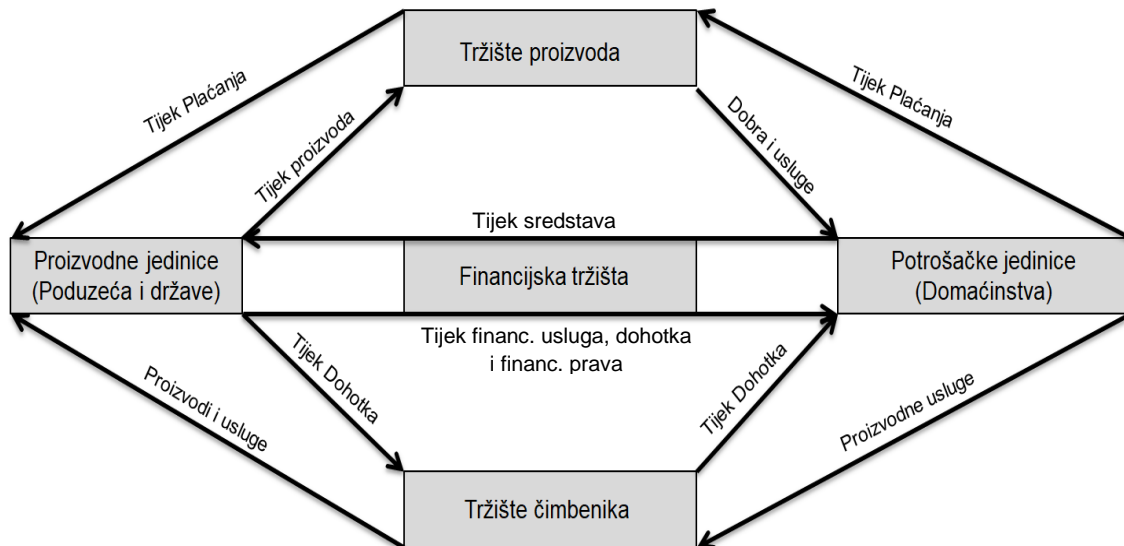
Tržište proizvoda

Tijek Plaćanja

Tijek Plaćanja

Tijek proizvoda

Dobra i usluge

Tijek sredstava

Proizvodne jedinice (Poduzeća i države)

Financijska tržišta

Potrošačke jedinice (Domaćinstva)

Tijek financ. usluga, dohotka i financ. prava

Tijek Dohotka

Tijek Dohotka

Proizvodi i usluge

Proizvodne usluge

Tržište čimbenika